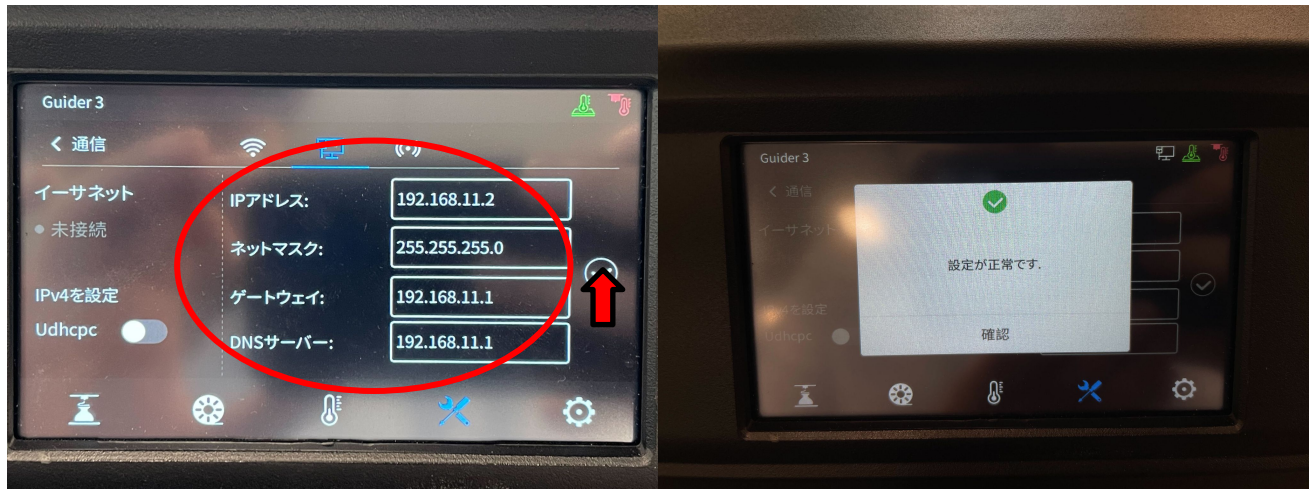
Guider 3

< 通信

イーサネット

● 未接続

IPv4を設定

Udhcpc

IPアドレス: 192.168.11.2

ネットマスク: 255.255.255.0

ゲートウェイ: 192.168.11.1

DNSサーバー: 192.168.11.1

Guider 3

< 通信

イーサネット

IPv4を設定

Udhcpc

設定が正常です.

確認